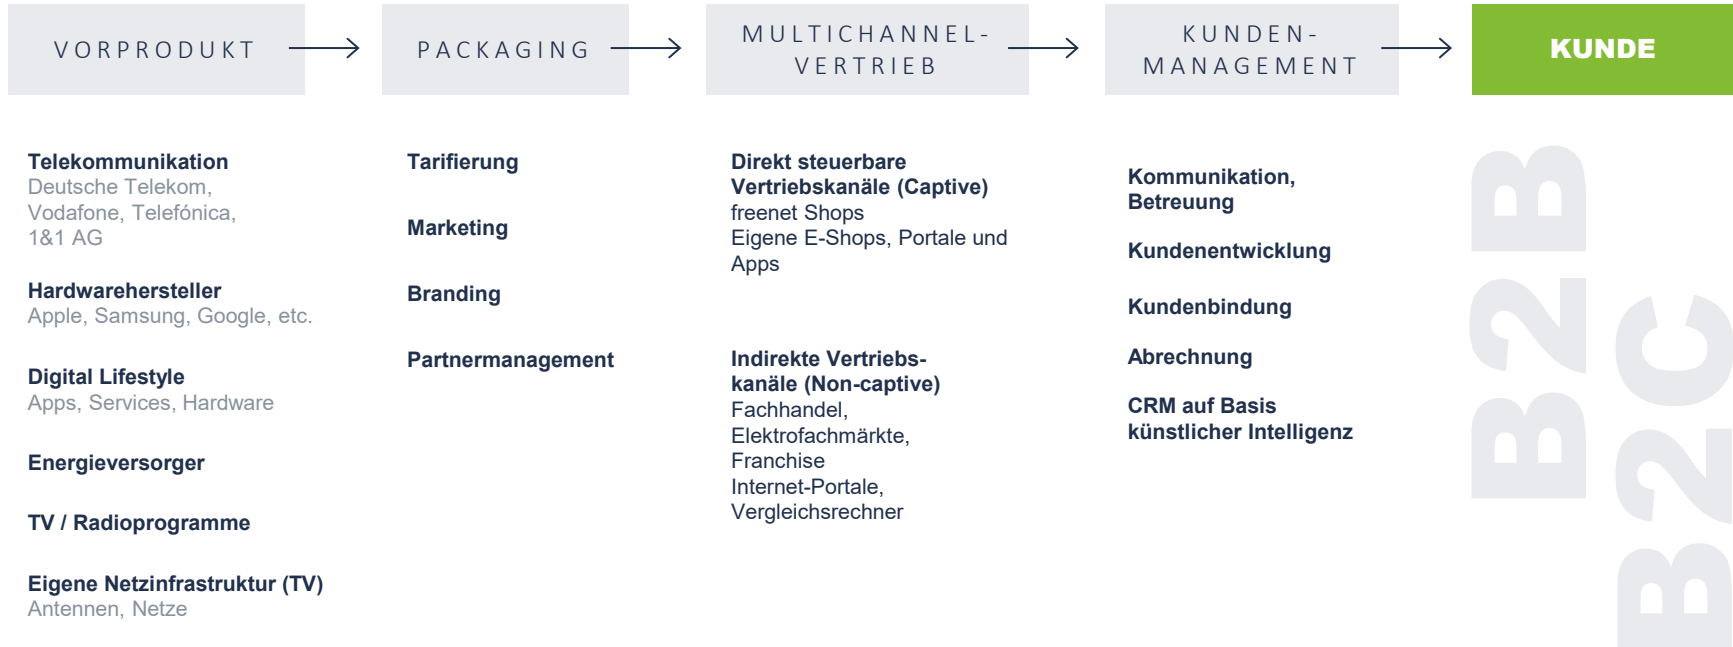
VORPRODUKT → PACKAGING → MULTICHANNEL-VERTRIEB → KUNDEN-MANAGEMENT → KUNDE

Telekommunikation
Deutsche Telekom, Vodafone, Telefónica, 1&1 AG

Hardwarehersteller
Apple, Samsung, Google, etc.

Digital Lifestyle
Apps, Services, Hardware

Energieversorger

TV / Radioprogramme

Eigene Netzinfrastruktur (TV)
Antennen, Netze

Tarifierung

Marketing

Branding

Partnermanagement

Direkt steuerbare Vertriebskanäle (Captive)
freenet Shops
Eigene E-Shops, Portale und Apps

Indirekte Vertriebskanäle (Non-captive)
Fachhandel,
Elektrofachmärkte,
Franchise
Internet-Portale,
Vergleichsrechner

Kommunikation, Betreuung

Kundenentwicklung

Kundenbindung

Abrechnung

CRM auf Basis künstlicher Intelligenz

B2B

B2C